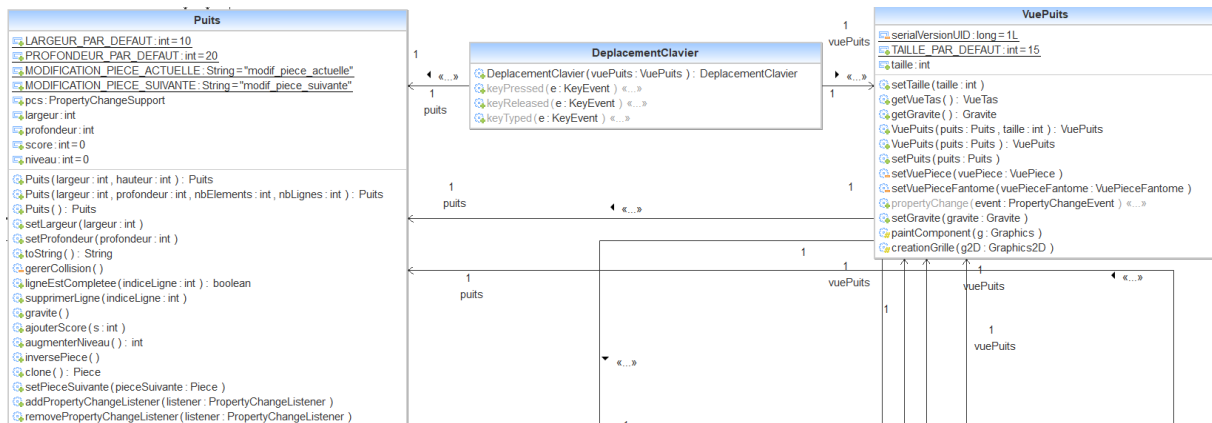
Puits

LARGEUR_PAR_DEFAUT : int = 10
PROFONDEUR_PAR_DEFAUT : int = 20
MODIFICATION_PIECE_ACTUELLE : String = "modif_piece_actuelle"
MODIFICATION_PIECE_SUIVANTE : String = "modif_piece_suivante"
pcs : PropertyChangeSupport
largeur : int
profondeur : int
score : int = 0
niveau : int = 0

Puits ( largeur : int , hauteur : int ) : Puits
Puits ( largeur : int , profondeur : int , nbElements : int , nbLignes : int ) : Puits
Puits ( ) : Puits
setLargeur ( largeur : int )
setProfondeur ( profondeur : int )
toString ( ) : String
gererCollision ( )
ligneEstCompletee ( indiceLigne : int ) : boolean
supprimerLigne ( indiceLigne : int )
gravite ( )
ajouterScore ( s : int )
augmenterNiveau ( ) : int
inversePiece ( )
clone ( ) : Piece
setPieceSuivante ( pieceSuivante : Piece )
addPropertyChangeListener ( listener : PropertyChangeListener )
removePropertyChangeListener ( listener : PropertyChangeListener )

DeplacementClavier

DeplacementClavier ( vuePuits : VuePuits ) : DeplacementClavier
keyPressed ( e : KeyEvent ) «...»
keyReleased ( e : KeyEvent ) «...»
keyTyped ( e : KeyEvent ) «...»

VuePuits

serialVersionUID : long = 1L
TAILLE_PAR_DEFAUT : int = 15
taille : int

setTaille ( taille : int )
getVueTas ( ) : VueTas
getGravite ( ) : Gravite
VuePuits ( puits : Puits , taille : int ) : VuePuits
VuePuits ( puits : Puits ) : VuePuits
setPuits ( puits : Puits )
setVuePiece ( vuePiece : VuePiece )
setVuePieceFantome ( vuePieceFantome : VuePieceFantome )
propertyChange ( event : PropertyChangeEvent ) «...»
setGravite ( gravite : Gravite )
paintComponent ( g : Graphics )
creationGrille ( g2D : Graphics2D )

1 «...» 1 puits
1 vuePuits «...» 1
1 puits «...» 1
1 puits
1 vuePuits
1 vuePuits
1 vuePuits
1
1
«...»
«...»
1